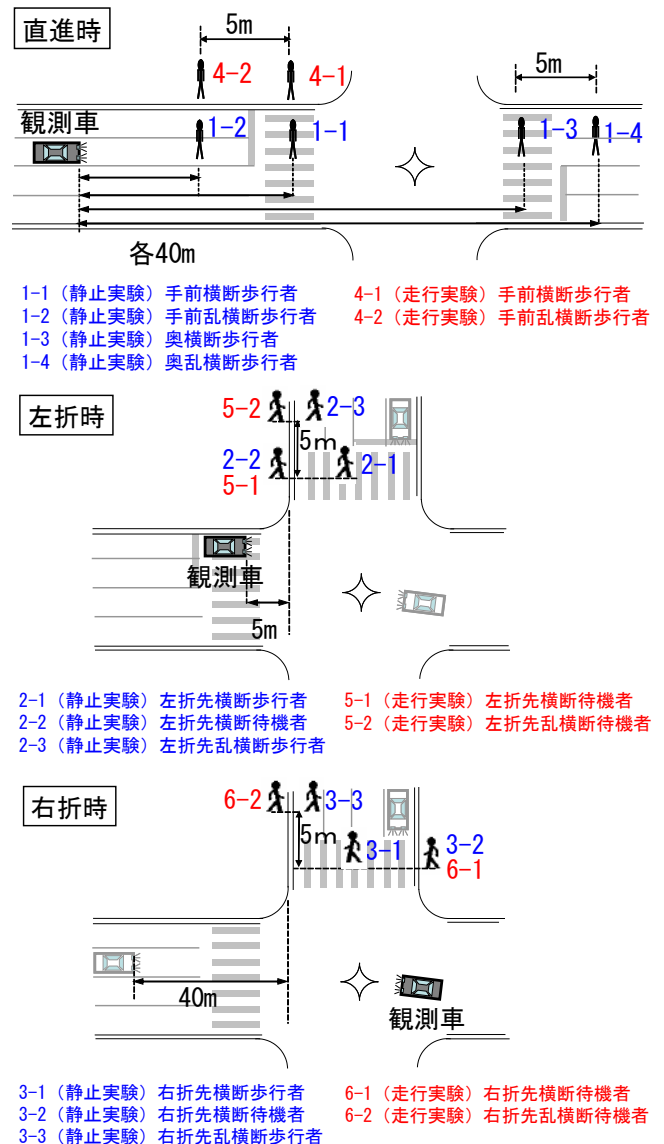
直進時

5m

4-2 4-1

5m

観測車

1-2 1-1 1-3 1-4

各40m

1-1（静止実験）手前横断歩行者
1-2（静止実験）手前乱横断歩行者
1-3（静止実験）奥横断歩行者
1-4（静止実験）奥乱横断歩行者

4-1（走行実験）手前横断歩行者
4-2（走行実験）手前乱横断歩行者

左折時

5-2 2-3

5m

2-2 2-1
5-1

観測車

5m

2-1（静止実験）左折先横断歩行者
2-2（静止実験）左折先横断待機者
2-3（静止実験）左折先乱横断歩行者

5-1（走行実験）左折先横断待機者
5-2（走行実験）左折先乱横断待機者

右折時

6-2 3-3

5m

3-1 3-2
6-1

40m

観測車

3-1（静止実験）右折先横断歩行者
3-2（静止実験）右折先横断待機者
3-3（静止実験）右折先乱横断歩行者

6-1（走行実験）右折先横断待機者
6-2（走行実験）右折先乱横断待機者